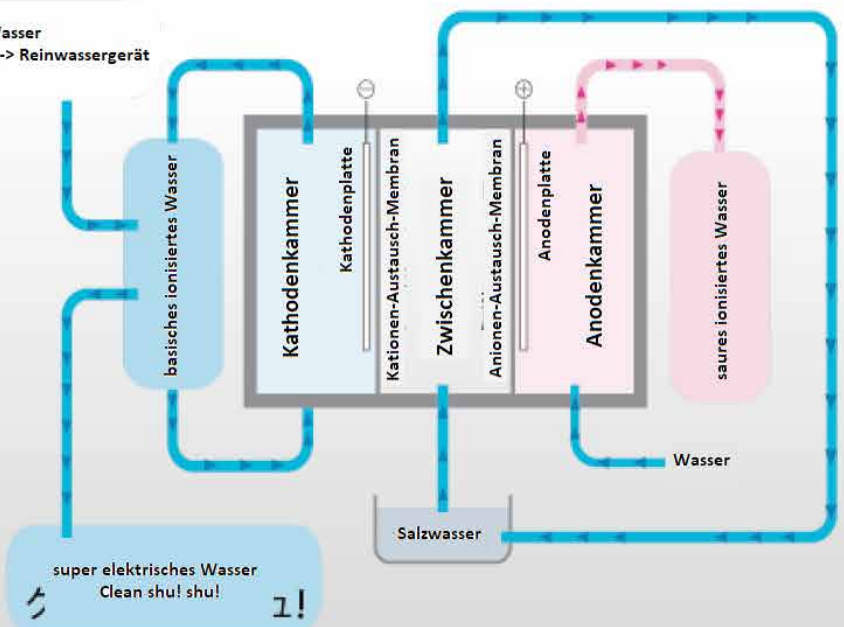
Vasser
-> Reinwassergerät

basisches ionisiertes Wasser

Kathodenkammer

Kathodenplatte

⊖

Kationen-Austausch-Membran

Zwischenkammer

Anionen-Austausch-Membran

⊕

Anodenplatte

Anodenkammer

saures ionisiertes Wasser

Wasser

Salzwasser

super elektrisches Wasser
Clean shu! shu!

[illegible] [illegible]!